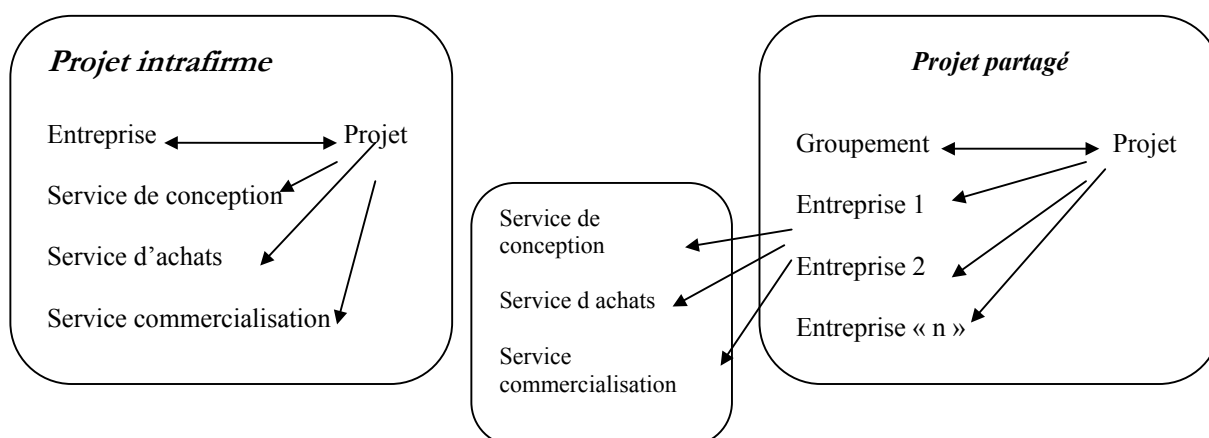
Projet intrafirme

Entreprise Projet

Service de conception

Service d'achats

Service commercialisation

Service de conception

Service d achats

Service commercialisation

Projet partagé

Groupement Projet

Entreprise 1

Entreprise 2

Entreprise « n »